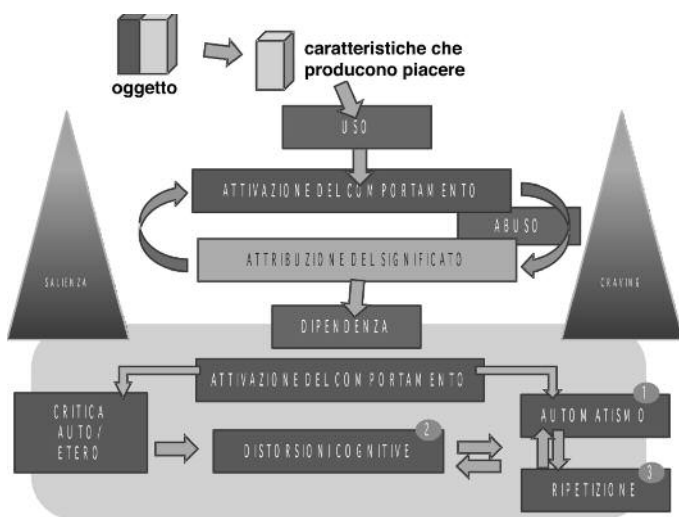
oggetto

caratteristiche che producono piacere

USO

ATTIVAZIONE DEL COMPORTAMENTO

ABUSO

ATTRIBUZIONE DEL SIGNIFICATO

SALIENZA

CRAVING

DIPENDENZA

ATTIVAZIONE DEL COMPORTAMENTO

CRITICA AUTO / ETERO

DISTORSIONI COGNITIVE

2

AUTOMATISMO

1

RIPETIZIONE

3